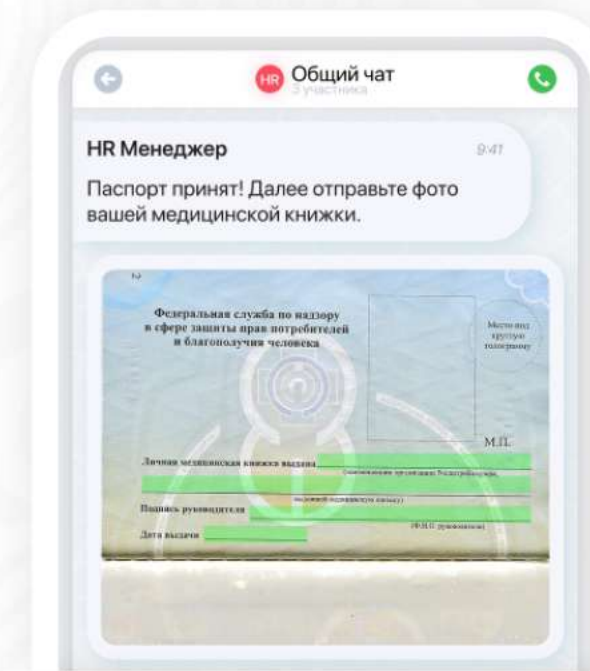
HR Общий чат
3 участника

HR Менеджер
9:41

Паспорт принят! Далее отправьте фото вашей медицинской книжки.

Федеральная служба по надзору в сфере защиты прав потребителей и благополучия человека

Место под круглую голограмму

М.П.

Личная медицинская книжка выдана
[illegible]
Подпись руководителя
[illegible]
Дата выдачи